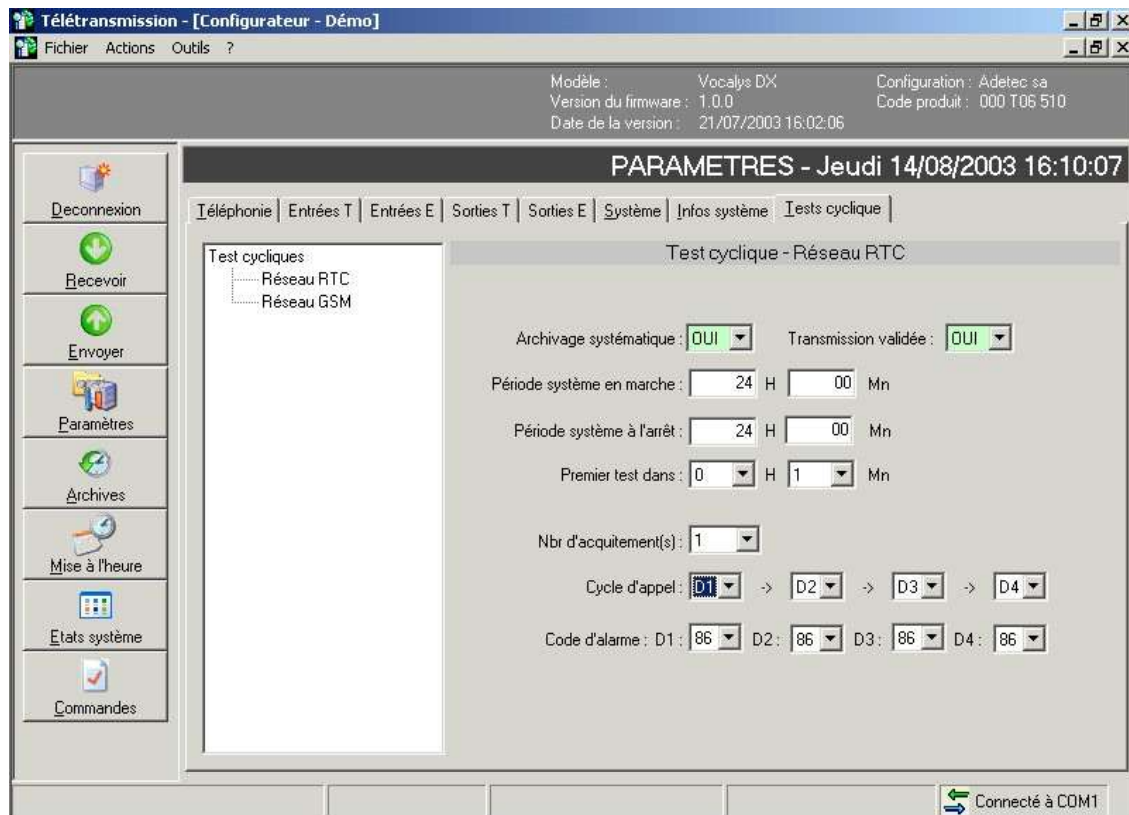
Télétransmission - [Configurateur - Démo]
Fichier Actions Outils ?

Modèle : Vocalys DX
Version du firmware : 1.0.0
Date de la version : 21/07/2003 16:02:06
Configuration : Adetec sa
Code produit : 000 T06 510

PARAMETRES - Jeudi 14/08/2003 16:10:07

Deconnexion
Recevoir
Envoyer
Paramètres
Archives
Mise à l'heure
Etats système
Commandes

Téléphonie | Entrées T | Entrées E | Sorties T | Sorties E | Système | Infos système | Tests cyclique

Test cycliques
Réseau RTC
Réseau GSM

Test cyclique - Réseau RTC

Archivage systématique : OUI
Transmission validée : OUI
Période système en marche : 24 H 00 Mn
Période système à l'arrêt : 24 H 00 Mn
Premier test dans : 0 H 1 Mn

Nbr d'acquitement(s) : 1
Cycle d'appel : D1 -> D2 -> D3 -> D4
Code d'alarme : D1 : 86 D2 : 86 D3 : 86 D4 : 86

Connecté à COM1